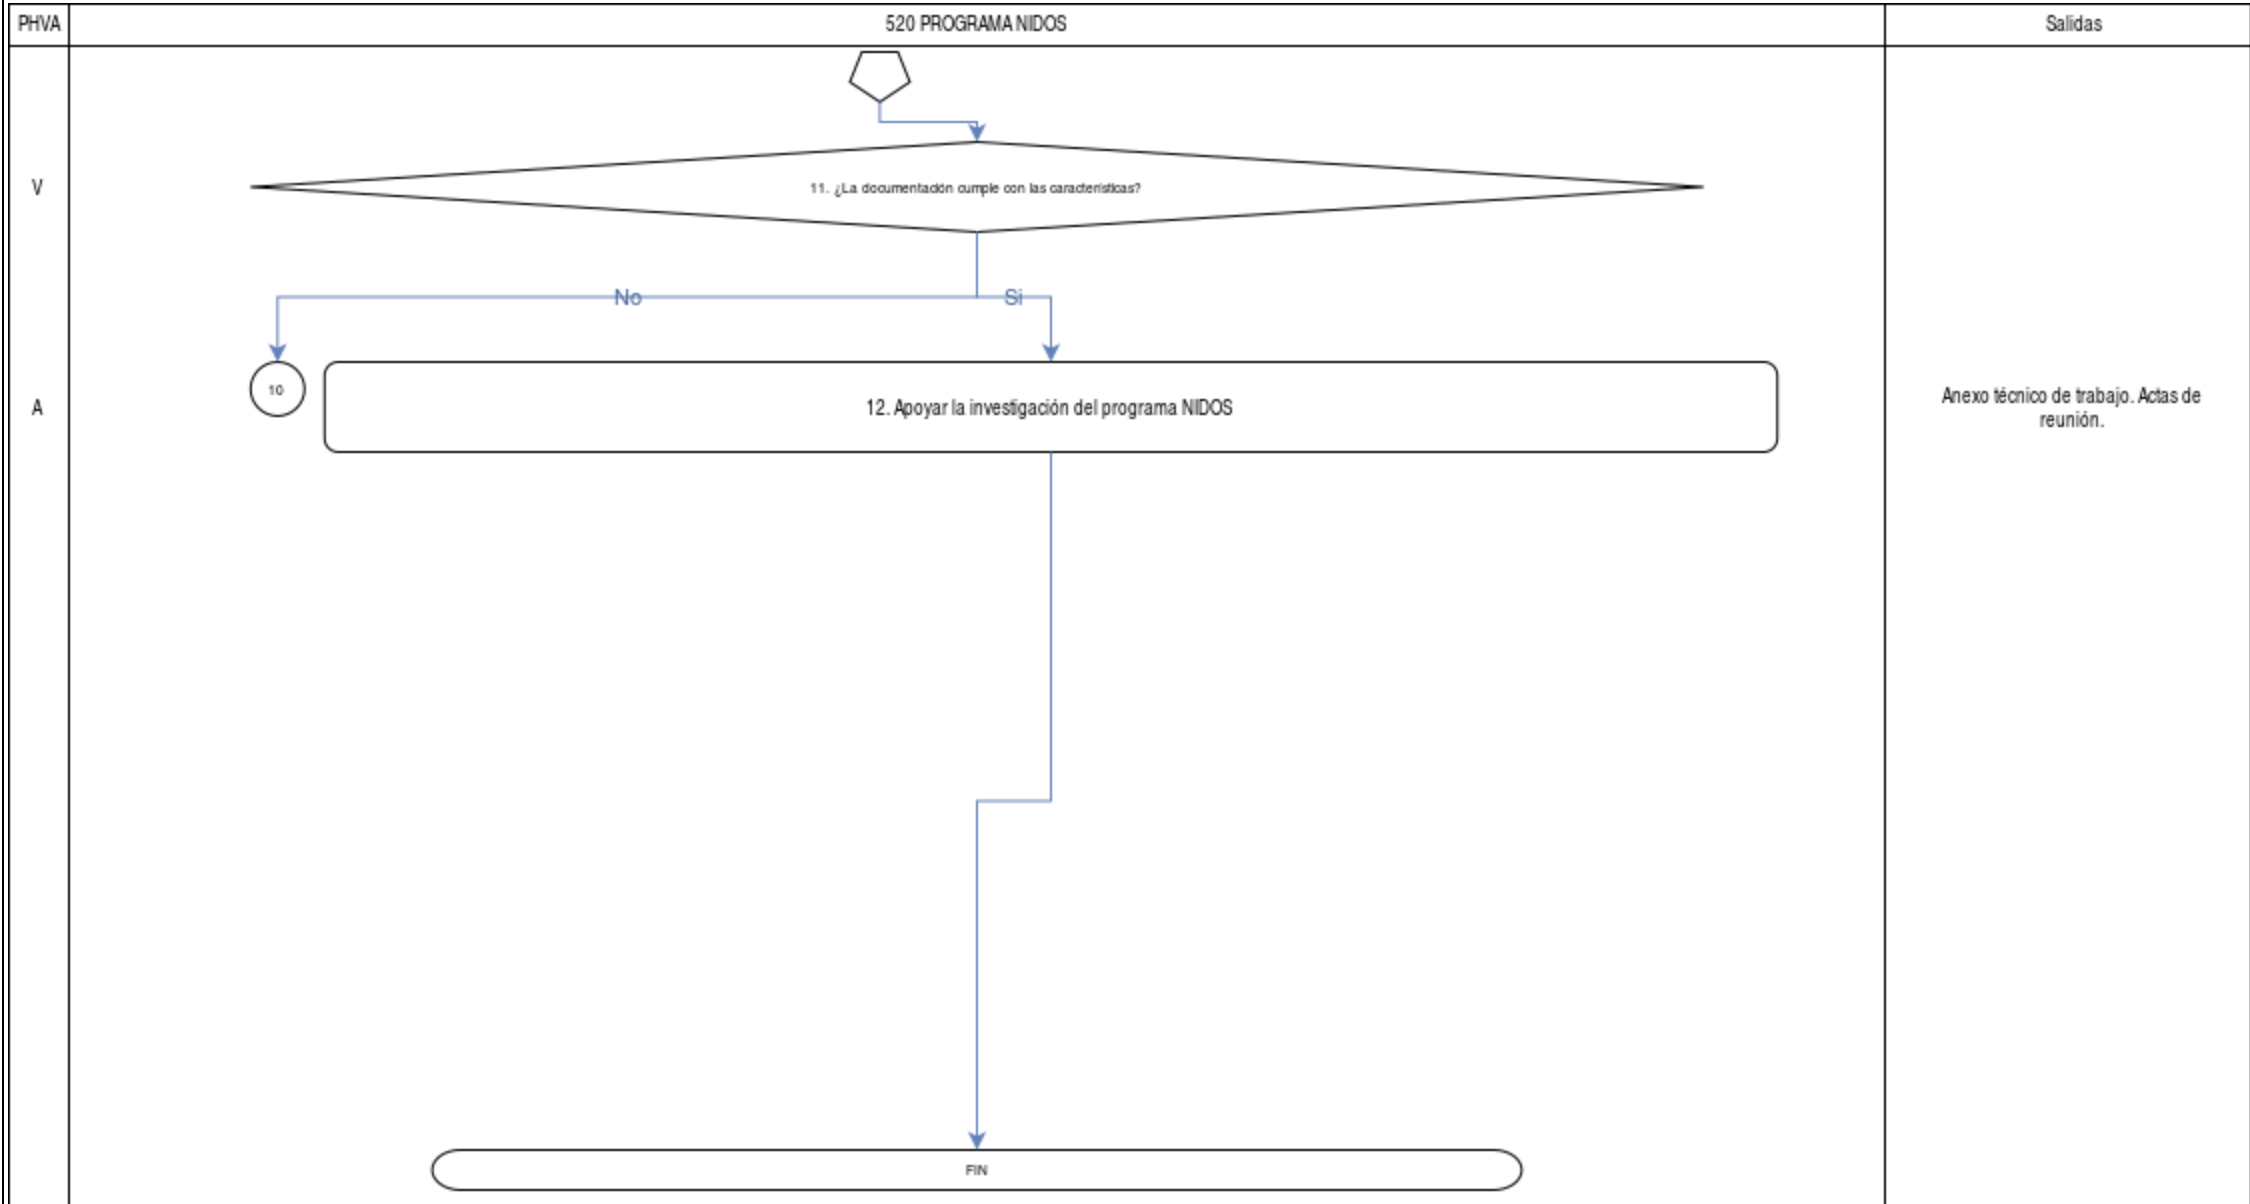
PHVA

520 PROGRAMA NIDOS

Salidas

V

11. ¿La documentación cumple con las caracteristicas?

No

Si

A

10

12. Apoyar la investigación del programa NIDOS

Anexo técnico de trabajo. Actas de reunión.

FIN